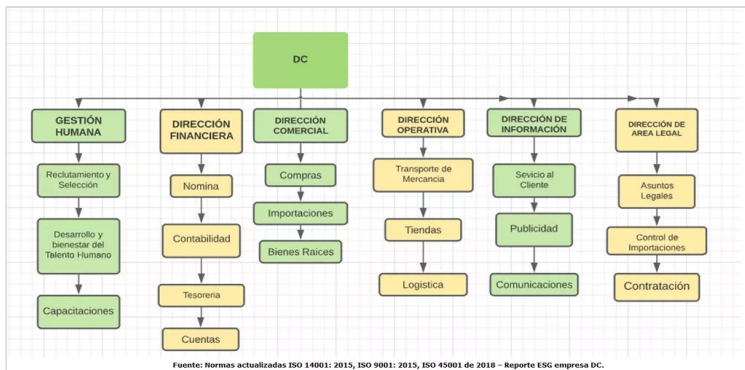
DC

GESTIÓN HUMANA

Reclutamiento y Selección

Desarrollo y bienestar del Talento Humano

Capacitaciones

DIRECCIÓN FINANCIERA

Nomina

Contabilidad

Tesoreria

Cuentas

DIRECCIÓN COMERCIAL

Compras

Importaciones

Bienes Raices

DIRECCIÓN OPERATIVA

Transporte de Mercancia

Tiendas

Logistica

DIRECCIÓN DE INFORMACIÓN

Sevicio al Cliente

Publicidad

Comunicaciones

DIRECCIÓN DE AREA LEGAL

Asuntos Legales

Control de Importaciones

Contratación

Fuente: Normas actualizadas ISO 14001: 2015, ISO 9001: 2015, ISO 45001 de 2018 – Reporte ESG empresa DC.